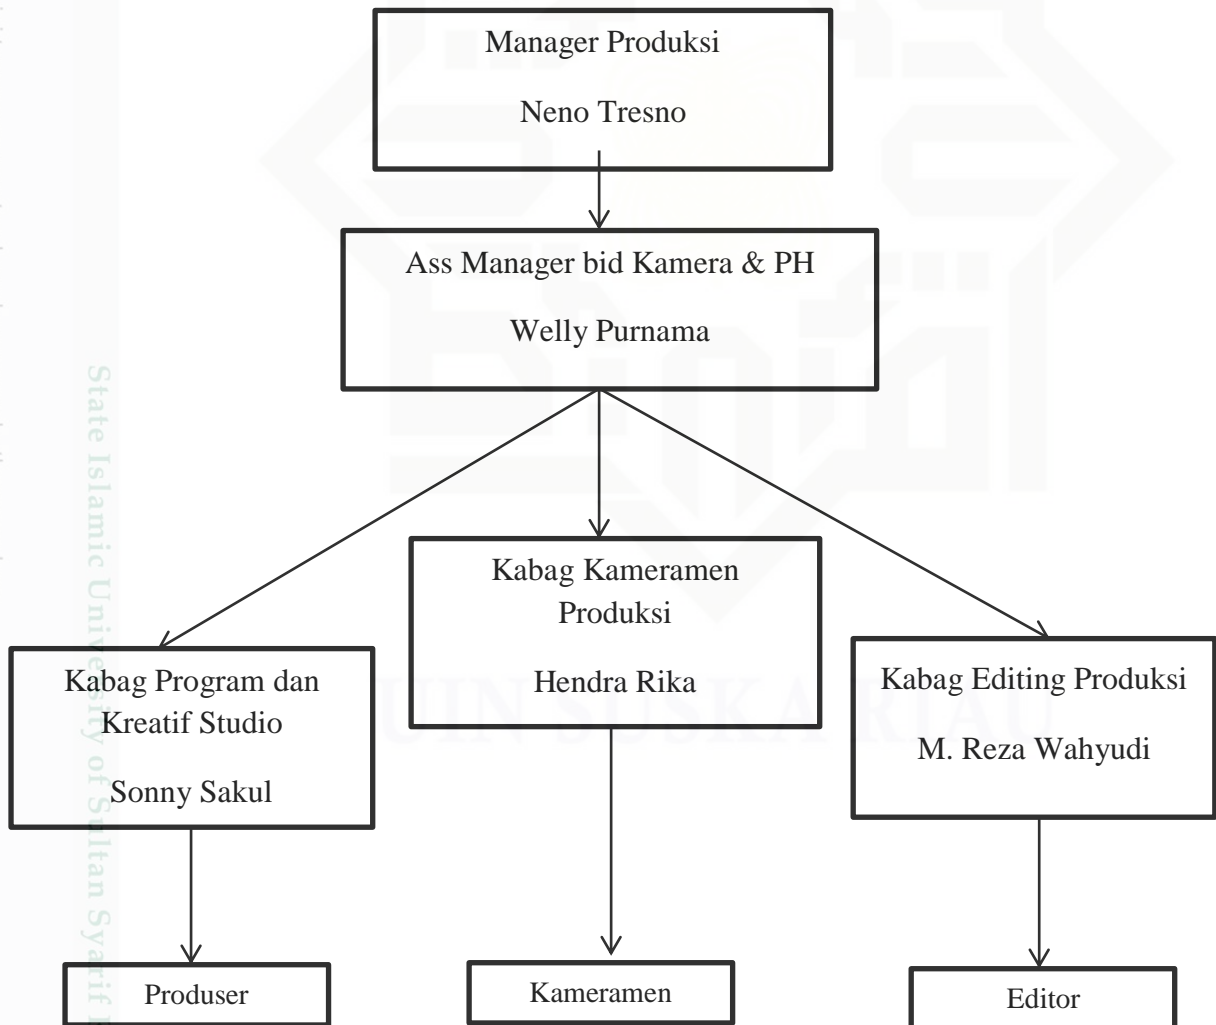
Manager Produksi

Neno Tresno

Ass Manager bid Kamera & PH

Welly Purnama

Kabag Program dan Kreatif Studio

Sonny Sakul

Kabag Kameramen Produksi

Hendra Rika

Kabag Editing Produksi

M. Reza Wahyudi

Produser

Kameramen

Editor

State Islamic University of Sultan Syarif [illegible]

UIN SUSKA RIAU